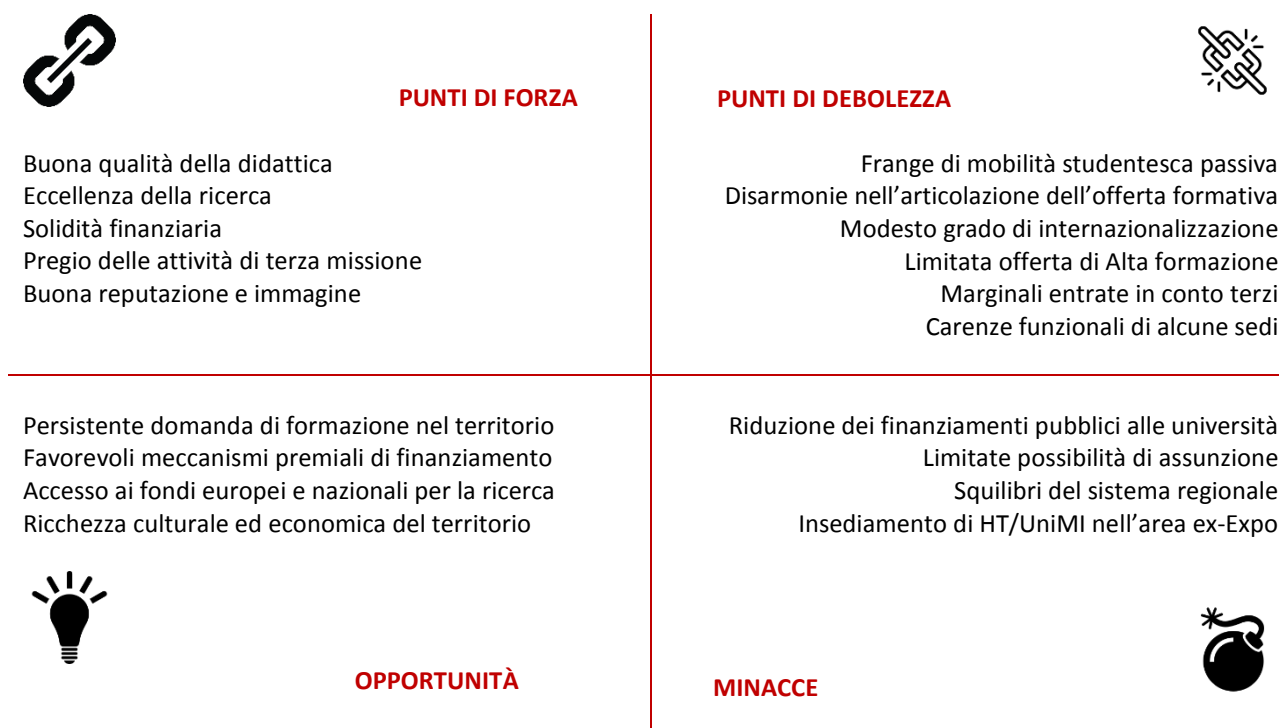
PUNTI DI FORZA

Buona qualità della didattica
Eccellenza della ricerca
Solidità finanziaria
Pregio delle attività di terza missione
Buona reputazione e immagine

PUNTI DI DEBOLEZZA

Frange di mobilità studentesca passiva
Disarmonie nell'articolazione dell'offerta formativa
Modesto grado di internazionalizzazione
Limitata offerta di Alta formazione
Marginali entrate in conto terzi
Carenze funzionali di alcune sedi

Persistente domanda di formazione nel territorio
Favorevoli meccanismi premiali di finanziamento
Accesso ai fondi europei e nazionali per la ricerca
Ricchezza culturale ed economica del territorio

OPPORTUNITÀ

Riduzione dei finanziamenti pubblici alle università
Limitate possibilità di assunzione
Squilibri del sistema regionale
Insediamento di HT/UniMI nell'area ex-Expo

MINACCE